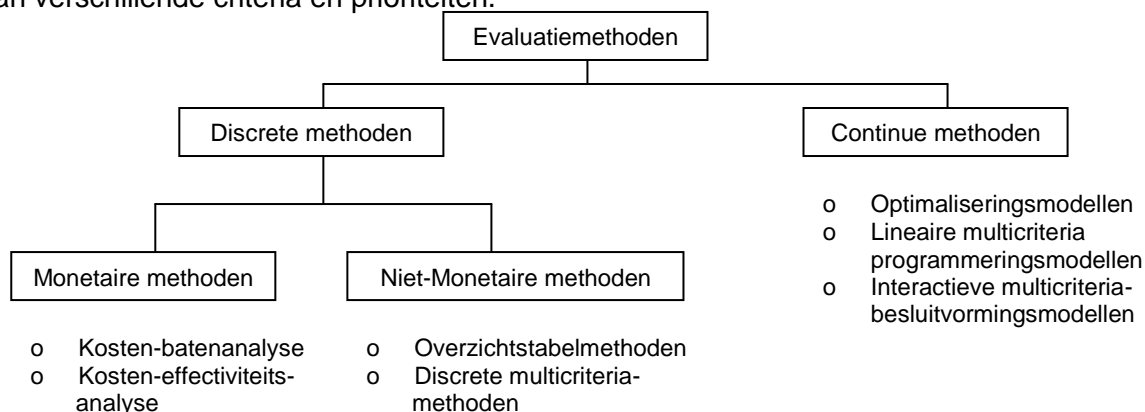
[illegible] verschillende criteria en prioriteiten.

Evaluatiemethoden

Discrete methoden

Continue methoden

Monetaire methoden

Niet-Monetaire methoden

o Optimaliseringsmodellen
o Lineaire multicriteria programmeringsmodellen
o Interactieve multicriteriabesluitvormingsmodellen

o Kosten-batenanalyse
o Kosten-effectiviteitsanalyse

o Overzichtstabelmethoden
o Discrete multicriteriamethoden